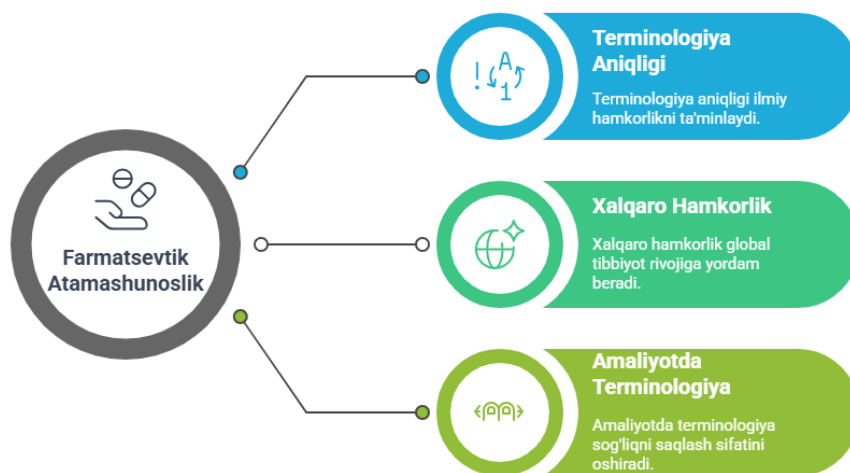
Farmatsevtik Atamashunoslik

Terminologiya Aniqligi

Terminologiya aniqligi ilmiy hamkorlikni ta'minlaydi.

Xalqaro Hamkorlik

Xalqaro hamkorlik global tibbiyot rivojiga yordam beradi.

Amaliyotda Terminologiya

Amaliyotda terminologiya sog'liqni saqlash sifatini oshiradi.